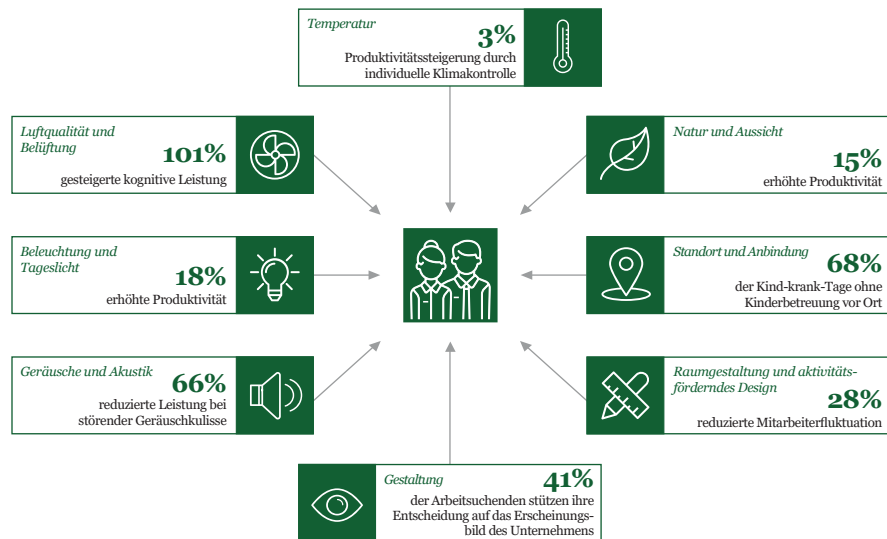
Temperatur
3%
Produktivitätssteigerung durch individuelle Klimakontrolle

Luftqualität und Belüftung
101%
gesteigerte kognitive Leistung

Natur und Aussicht
15%
erhöhte Produktivität

Beleuchtung und Tageslicht
18%
erhöhte Produktivität

Standort und Anbindung
68%
der Kind-krank-Tage ohne Kinderbetreuung vor Ort

Geräusche und Akustik
66%
reduzierte Leistung bei störender Geräuschkulisse

Raumgestaltung und aktivitätsförderndes Design
28%
reduzierte Mitarbeiterfluktuation

Gestaltung
41%
der Arbeitsuchenden stützen ihre Entscheidung auf das Erscheinungsbild des Unternehmens